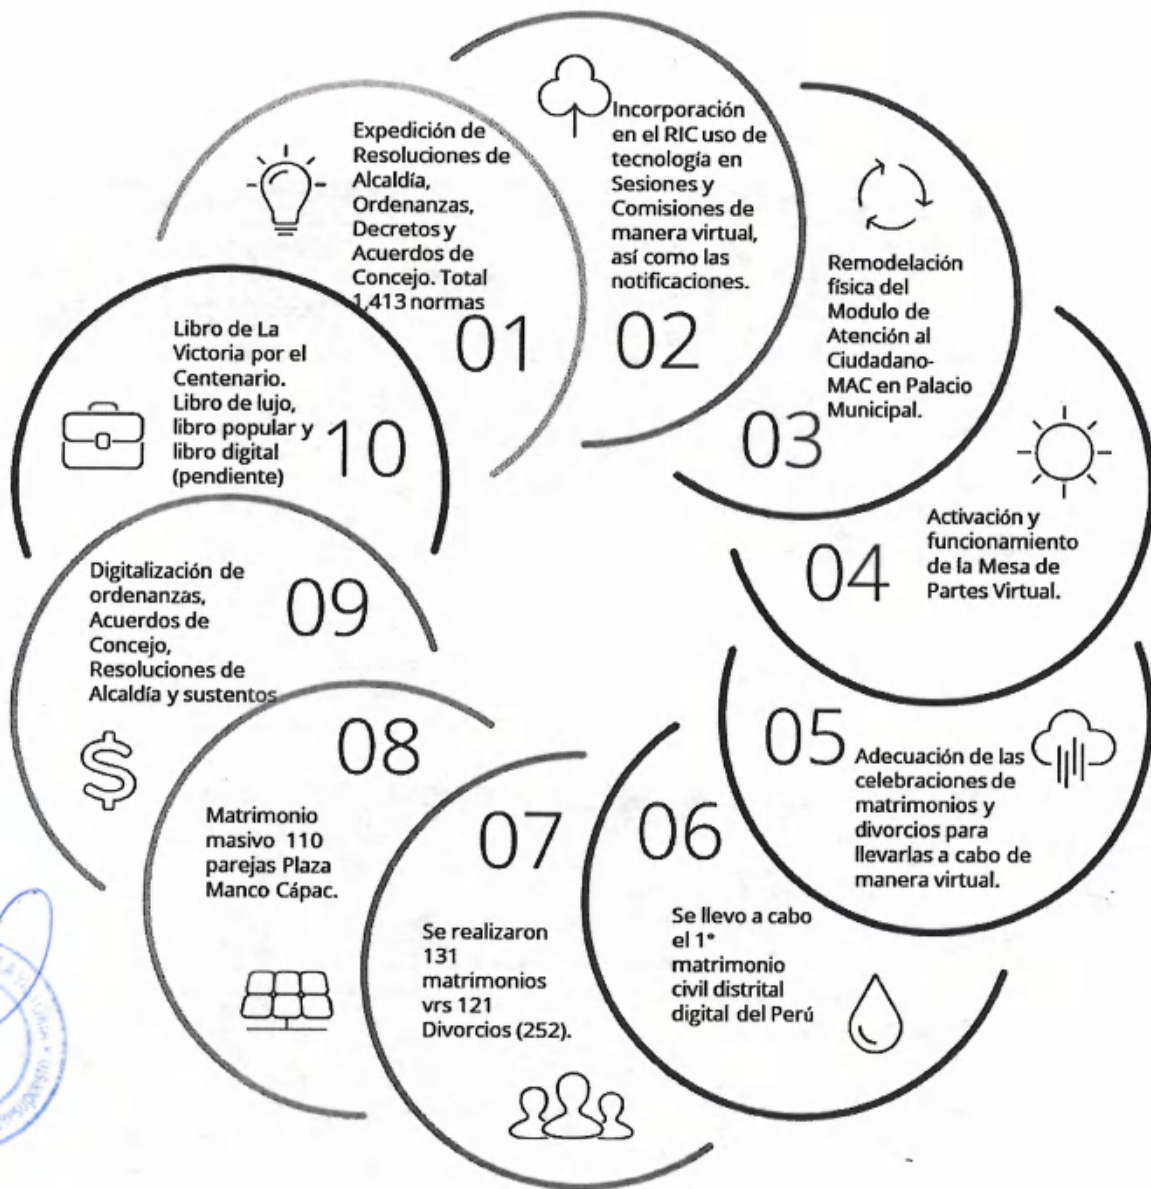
01

Expedición de Resoluciones de Alcaldía, Ordenanzas, Decretos y Acuerdos de Concejo. Total 1,413 normas

02

Incorporación en el RIC uso de tecnología en Sesiones y Comisiones de manera virtual, así como las notificaciones.

03

Remodelación física del Modulo de Atención al Ciudadano-MAC en Palacio Municipal.

04

Activación y funcionamiento de la Mesa de Partes Virtual.

05

Adecuación de las celebraciones de matrimonios y divorcios para llevarlas a cabo de manera virtual.

06

Se llevo a cabo el 1° matrimonio civil distrital digital del Perú

07

Se realizaron 131 matrimonios vrs 121 Divorcios (252).

08

Matrimonio masivo 110 parejas Plaza Manco Cápac.

09

Digitalización de ordenanzas, Acuerdos de Concejo, Resoluciones de Alcaldía y sustentos

10

Libro de La Victoria por el Centenario. Libro de lujo, libro popular y libro digital (pendiente)